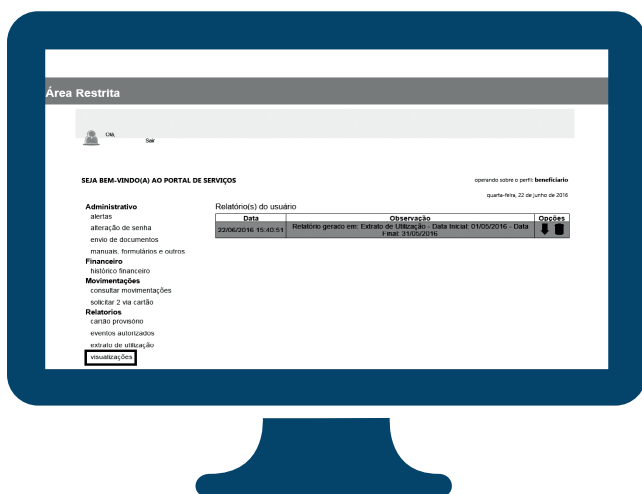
Área Restrita

Olá,
Sair

SEJA BEM-VINDO(A) AO PORTAL DE SERVIÇOS

operando sobre o perfil: beneficiário

quarta-feira, 22 de junho de 2016

Administrativo
alertas
alteração de senha
envio de documentos
manuais, formulários e outros
Financeiro
histórico financeiro
Movimentações
consultar movimentações
solicitar 2 via cartão
Relatorios
cartão provisório
eventos autorizados
extrato de utilização
visualizações

Relatório(s) do usuário

| Data | Observação | Opções |
|---|---|---|
| 22/06/2016 15:40:51 | Relatório gerado em: Extrato de Utilização - Data Inicial: 01/05/2016 - Data Final: 31/05/2016 | |